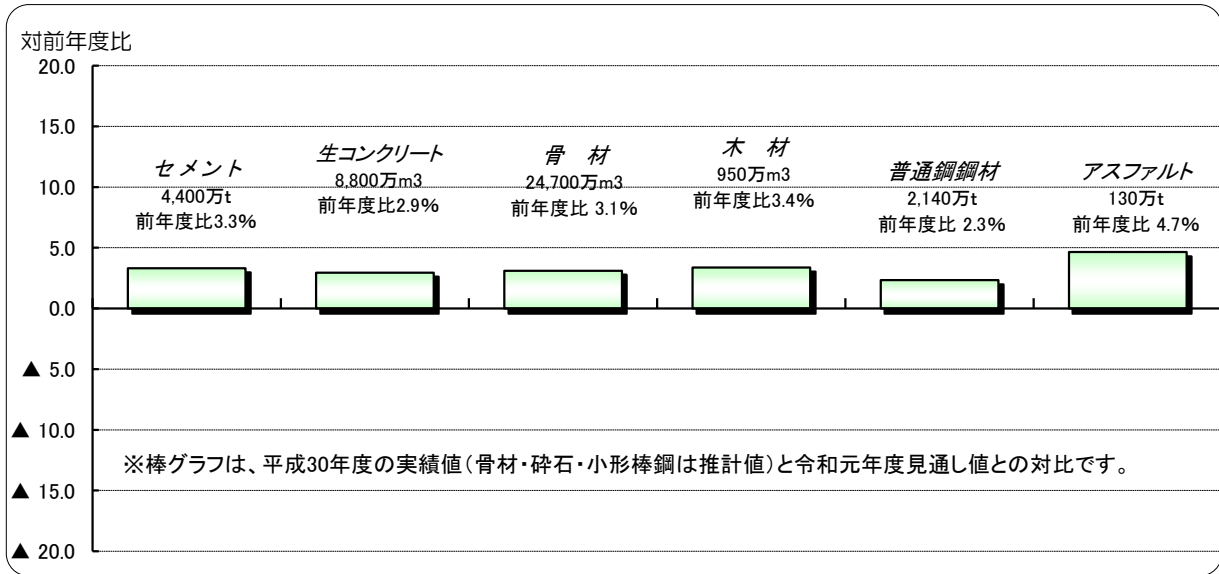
対前年度比

20.0
15.0
10.0
5.0
0.0
▲ 5.0
▲ 10.0
▲ 15.0
▲ 20.0

セメント
4,400万t
前年度比3.3%

生コンクリート
8,800万m3
前年度比2.9%

骨　材
24,700万m3
前年度比 3.1%

木　材
950万m3
前年度比3.4%

普通鋼鋼材
2,140万t
前年度比 2.3%

アスファルト
130万t
前年度比 4.7%

※棒グラフは、平成30年度の実績値(骨材・砕石・小形棒鋼は推計値)と令和元年度見通し値との対比です。